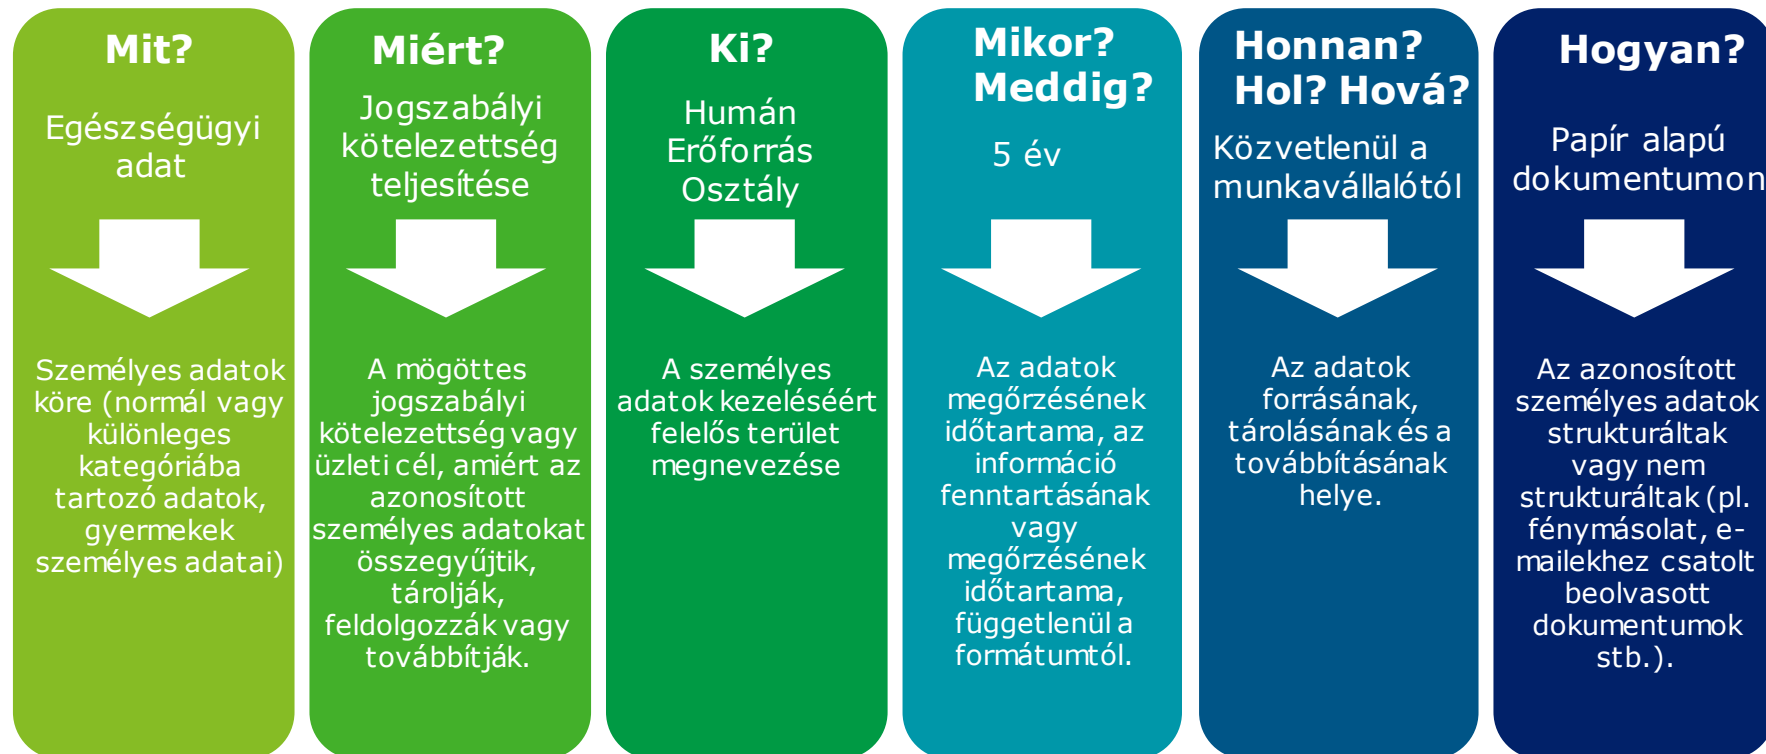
Mit?

Egészségügyi adat

Személyes adatok köre (normál vagy különleges kategóriába tartozó adatok, gyermekek személyes adatai)

Miért?

Jogszabályi kötelezettség teljesítése

A mögöttes jogszabályi kötelezettség vagy üzleti cél, amiért az azonosított személyes adatokat összegyűjtik, tárolják, feldolgozzák vagy továbbítják.

Ki?

Humán Erőforrás Osztály

A személyes adatok kezeléséért felelős terület megnevezése

Mikor? Meddig?

5 év

Az adatok megőrzésének időtartama, az információ fenntartásának vagy megőrzésének időtartama, függetlenül a formátumtól.

Honnan? Hol? Hová?

Közvetlenül a munkavállalótól

Az adatok forrásának, tárolásának és a továbbításának helye.

Hogyan?

Papír alapú dokumentumon

Az azonosított személyes adatok strukturáltak vagy nem strukturáltak (pl. fénymásolat, e-mailekhez csatolt beolvasott dokumentumok stb.).